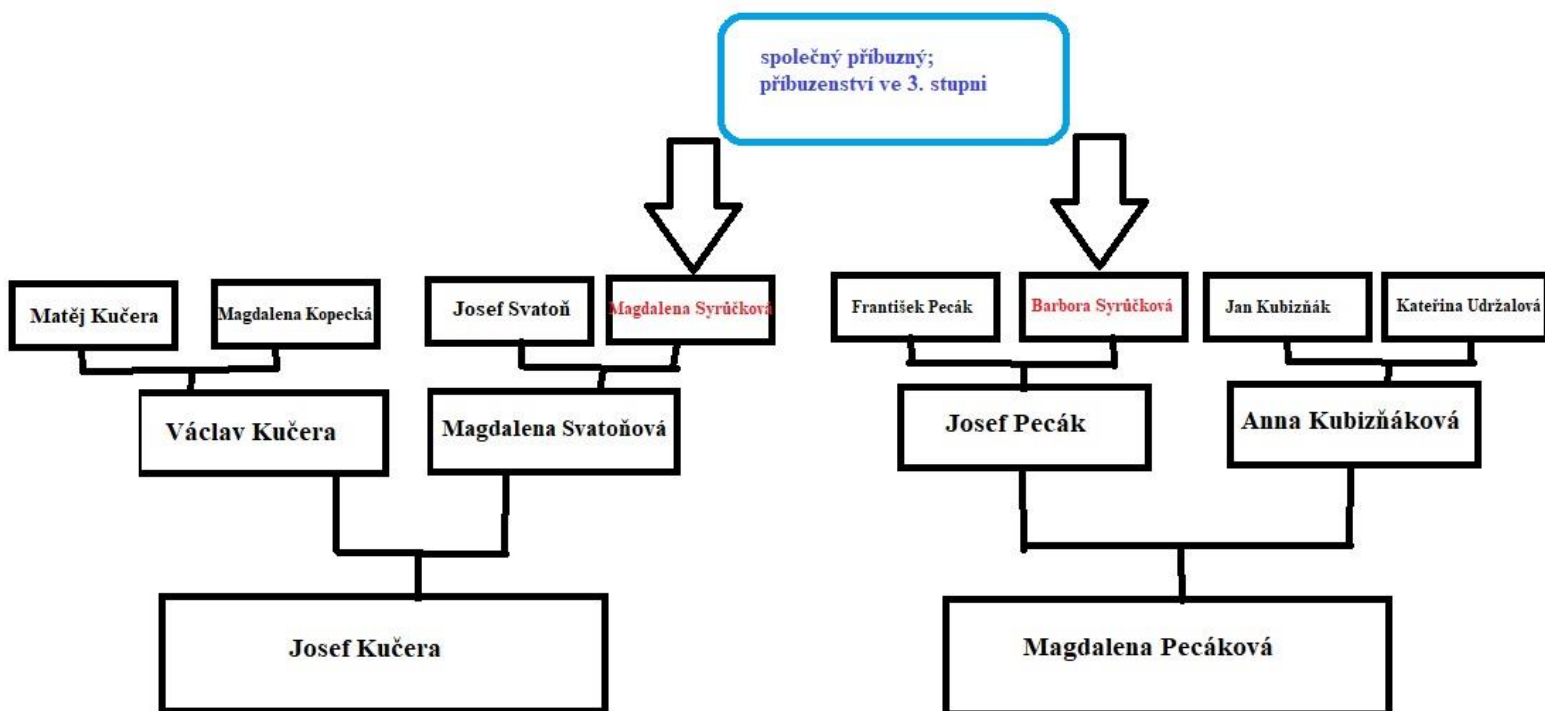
společný příbuzný;
příbuzenství ve 3. stupni

Matěj Kučera

Magdalena Kopecká

Josef Svatoň

Magdalena Syrůčková

František Pecák

Barbora Syrůčková

Jan Kubizňák

Kateřina Udržalová

Václav Kučera

Magdalena Svatoňová

Josef Pecák

Anna Kubizňáková

Josef Kučera

Magdalena Pecáková